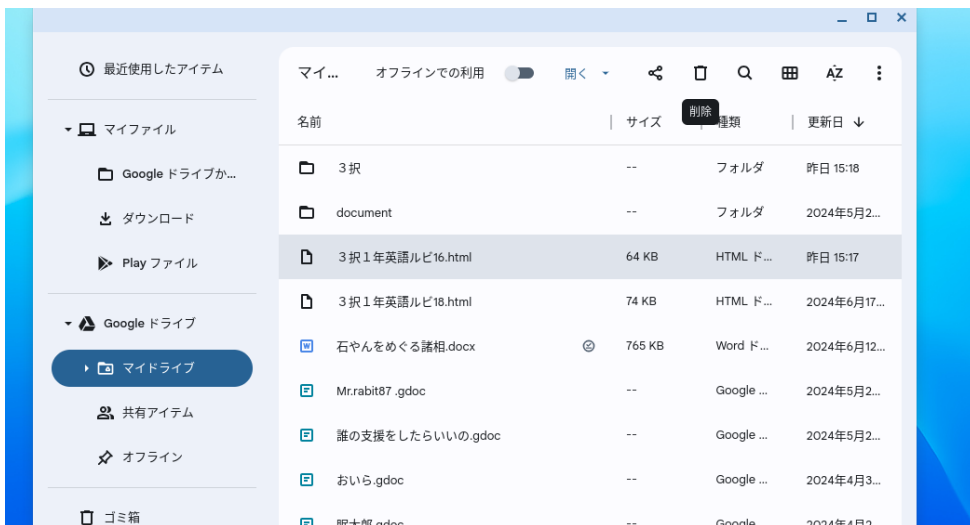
最近使用したアイテム

マイファイル

Google ドライブか...

ダウンロード

Play ファイル

Google ドライブ

マイドライブ

共有アイテム

オフライン

ゴミ箱

マイ...　オフラインでの利用　開く

削除

| 名前 | サイズ | 種類 | 更新日 |
|---|---|---|---|
| ３択 | -- | フォルダ | 昨日 15:18 |
| document | -- | フォルダ | 2024年5月2... |
| ３択１年英語ルビ16.html | 64 KB | HTML ド... | 昨日 15:17 |
| ３択１年英語ルビ18.html | 74 KB | HTML ド... | 2024年6月17... |
| 石やんをめぐる諸相.docx | 765 KB | Word ド... | 2024年6月12... |
| Mr.rabit87 .gdoc | -- | Google ... | 2024年5月2... |
| 誰の支援をしたらいいの.gdoc | -- | Google ... | 2024年5月2... |
| おいら.gdoc | -- | Google ... | 2024年4月3... |
| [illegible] | -- | Google | 2024年4月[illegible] |